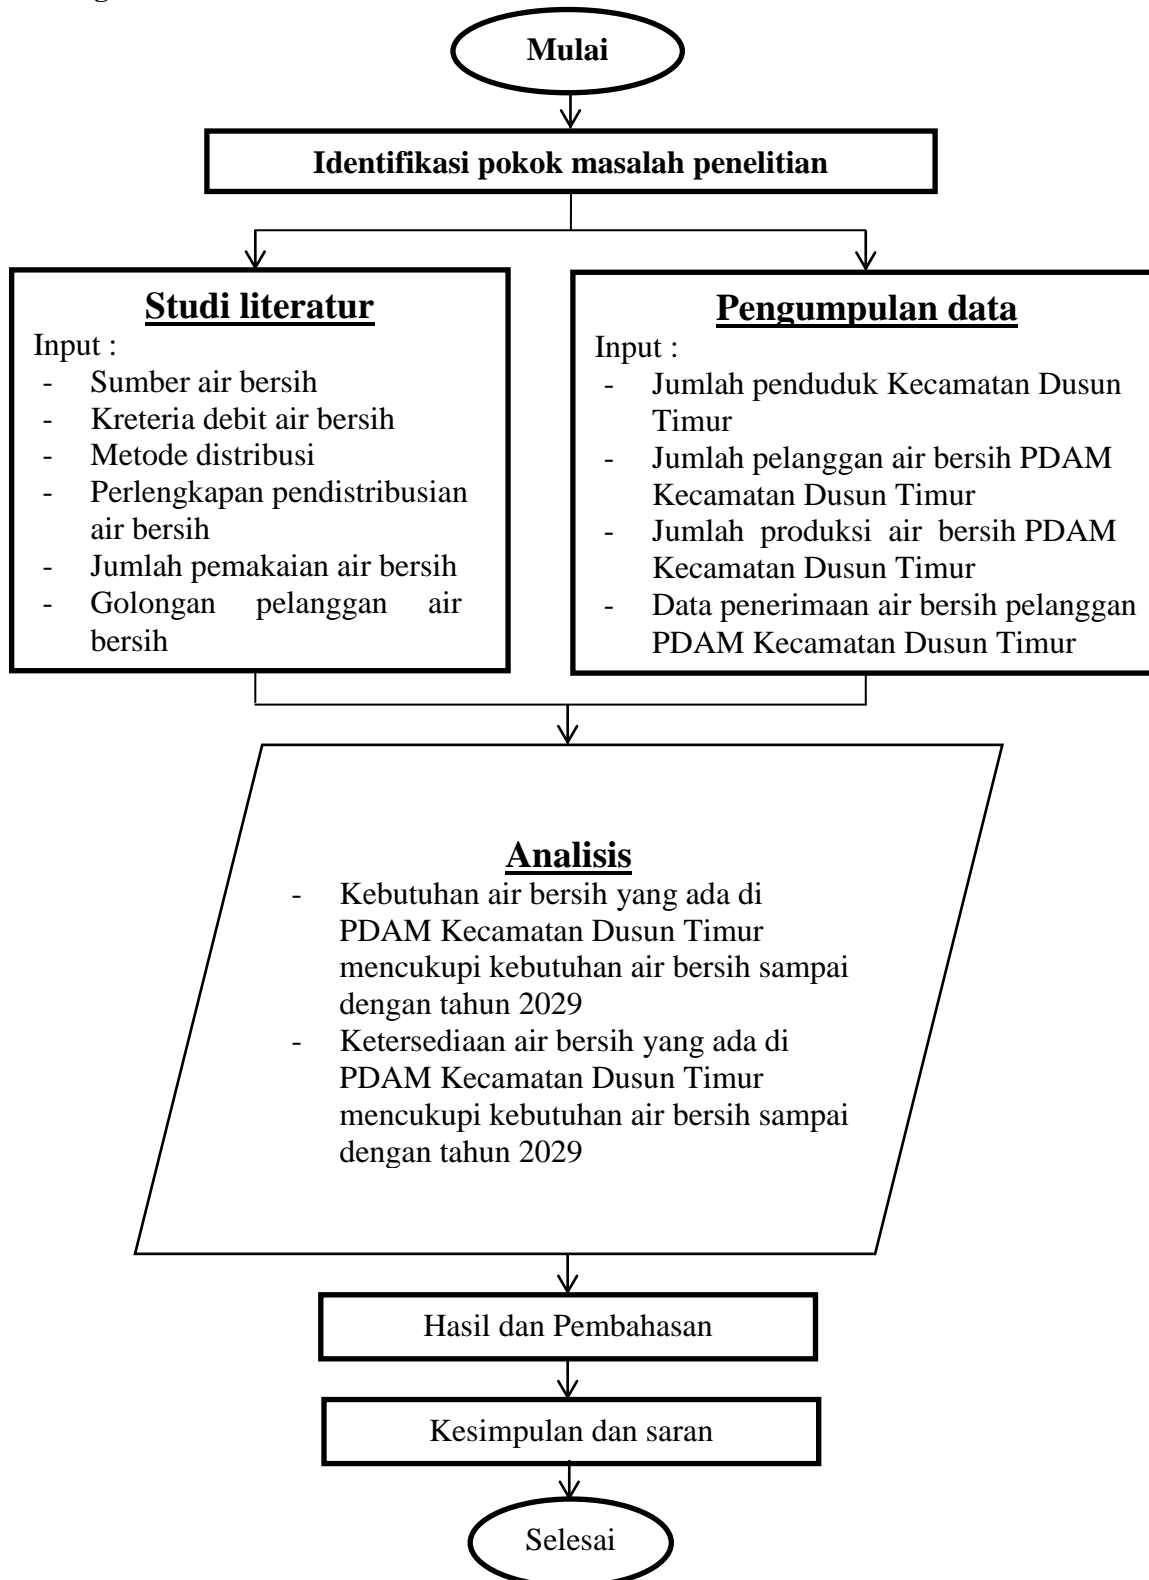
Mulai

Identifikasi pokok masalah penelitian

Studi literatur
Input :
- Sumber air bersih
- Kreteria debit air bersih
- Metode distribusi
- Perlengkapan pendistribusian air bersih
- Jumlah pemakaian air bersih
- Golongan pelanggan air bersih

Pengumpulan data
Input :
- Jumlah penduduk Kecamatan Dusun Timur
- Jumlah pelanggan air bersih PDAM Kecamatan Dusun Timur
- Jumlah produksi air bersih PDAM Kecamatan Dusun Timur
- Data penerimaan air bersih pelanggan PDAM Kecamatan Dusun Timur

Analisis
- Kebutuhan air bersih yang ada di PDAM Kecamatan Dusun Timur mencukupi kebutuhan air bersih sampai dengan tahun 2029
- Ketersediaan air bersih yang ada di PDAM Kecamatan Dusun Timur mencukupi kebutuhan air bersih sampai dengan tahun 2029

Hasil dan Pembahasan

Kesimpulan dan saran

Selesai